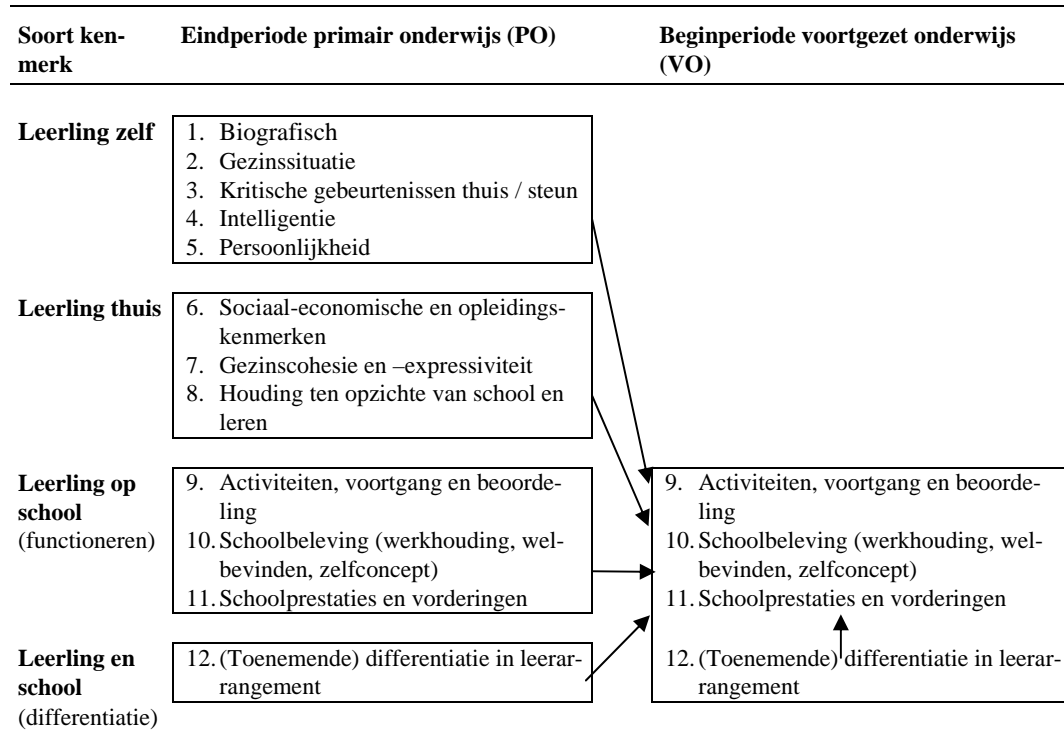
| Soort kenmerk | Eindperiode primair onderwijs (PO) | Beginperiode voortgezet onderwijs (VO) |
|---|---|---|
| **Leerling zelf** | 1. Biografisch<br>2. Gezinssituatie<br>3. Kritische gebeurtenissen thuis / steun<br>4. Intelligentie<br>5. Persoonlijkheid | |
| **Leerling thuis** | 6. Sociaal-economische en opleidingskenmerken<br>7. Gezinscohesie en –expressiviteit<br>8. Houding ten opzichte van school en leren | |
| **Leerling op school** (functioneren) | 9. Activiteiten, voortgang en beoordeling<br>10. Schoolbeleving (werkhouding, welbevinden, zelfconcept)<br>11. Schoolprestaties en vorderingen | 9. Activiteiten, voortgang en beoordeling<br>10. Schoolbeleving (werkhouding, welbevinden, zelfconcept)<br>11. Schoolprestaties en vorderingen |
| **Leerling en school** (differentiatie) | 12. (Toenemende) differentiatie in leerarrangement | 12. (Toenemende) differentiatie in leerarrangement |